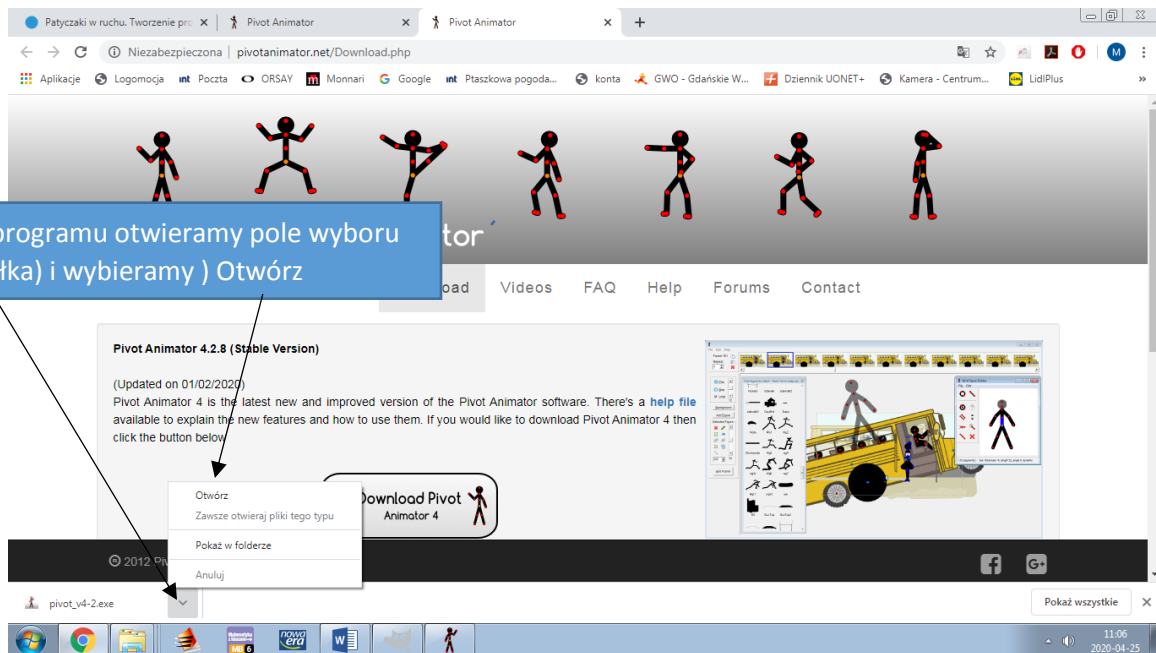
Patyczaki w ruchu. Tworzenie pr
Pivot Animator
Pivot Animator

Niezabezpieczona | pivotanimator.net/Download.php

Aplikacje Logomocja Poczta ORSAY Monnari Google Ptaszkowa pogoda... konta GWO - Gdańskie W... Dziennik UONET+ Kamera - Centrum... LidlPlus

programu otwieramy pole wyboru łka) i wybieramy ) Otwórz

tor

oad Videos FAQ Help Forums Contact

Pivot Animator 4.2.8 (Stable Version)

(Updated on 01/02/2020)
Pivot Animator 4 is the latest new and improved version of the Pivot Animator software. There's a help file available to explain the new features and how to use them. If you would like to download Pivot Animator 4 then click the button below.

Download Pivot Animator 4

Otwórz
Zawsze otwieraj pliki tego typu
Pokaż w folderze
Anuluj

© 2012 Piv

pivot_v4-2.exe

Pokaż wszystkie

11:06
2020-04-25